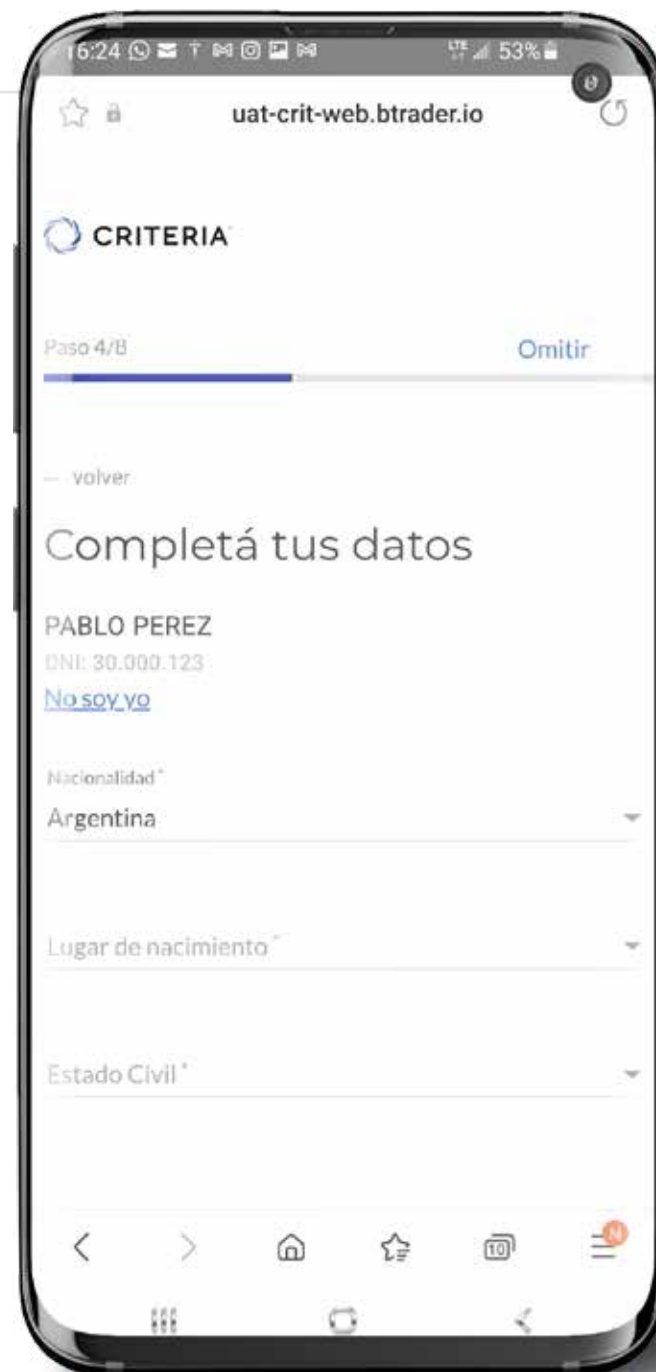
16:24 53%

uat-crit-web.btrader.io

CRITERIA

Paso 4/8

Omitir

← volver

Completá tus datos

PABLO PEREZ

DNI: 30.000.123

No soy yo

Nacionalidad *

Argentina

Lugar de nacimiento *

Estado Civil *

10

N